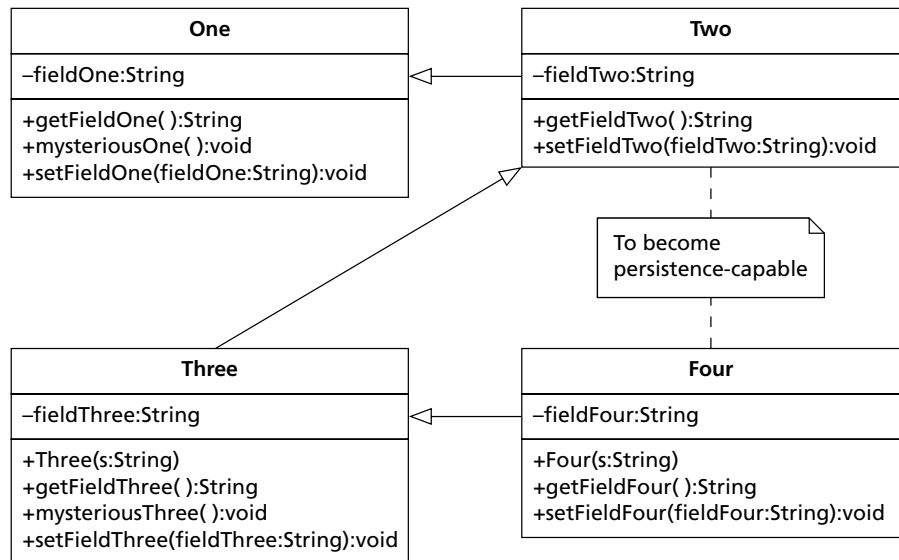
One

–fieldOne:String

+getFieldOne( ):String
+mysteriousOne( ):void
+setFieldOne(fieldOne:String):void

Two

–fieldTwo:String

+getFieldTwo( ):String
+setFieldTwo(fieldTwo:String):void

To become persistence-capable

Three

–fieldThree:String

+Three(s:String)
+getFieldThree( ):String
+mysteriousThree( ):void
+setFieldThree(fieldThree:String):void

Four

–fieldFour:String

+Four(s:String)
+getFieldFour( ):String
+setFieldFour(fieldFour:String):void